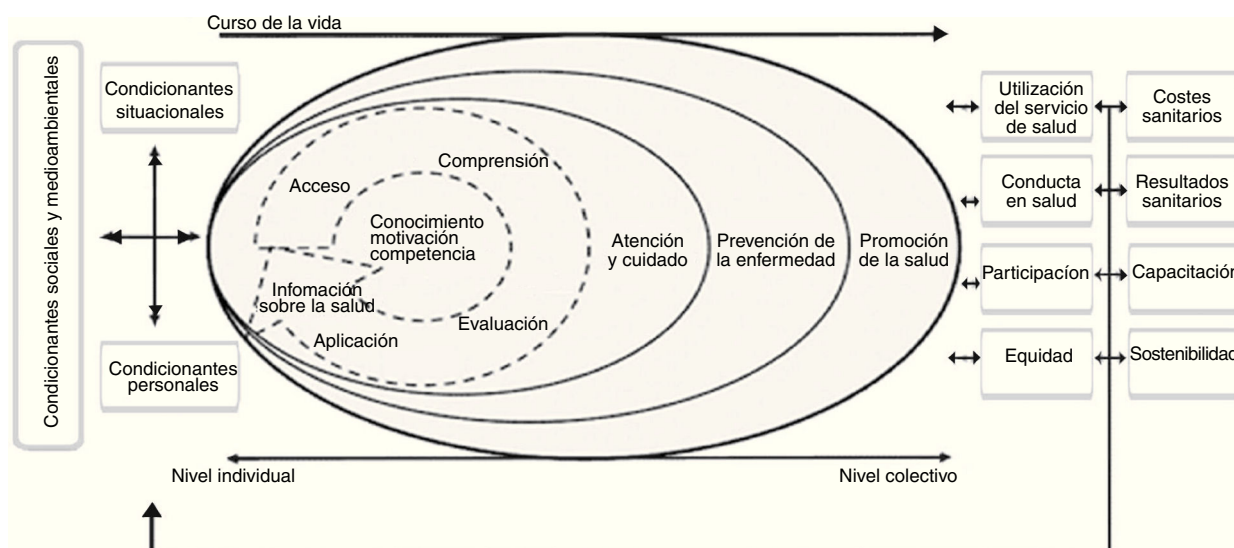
Curso de la vida

Condicionantes sociales y medioambientales

Condicionantes situacionales

Condicionantes personales

Acceso

Comprensión

Conocimiento motivación competencia

Infomación sobre la salud

Evaluación

Aplicación

Atención y cuidado

Prevención de la enfermedad

Promoción de la salud

Utilización del servicio de salud

Costes sanitarios

Conducta en salud

Resultados sanitarios

Participacíon

Capacitación

Equidad

Sostenibilidad

Nivel individual

Nivel colectivo